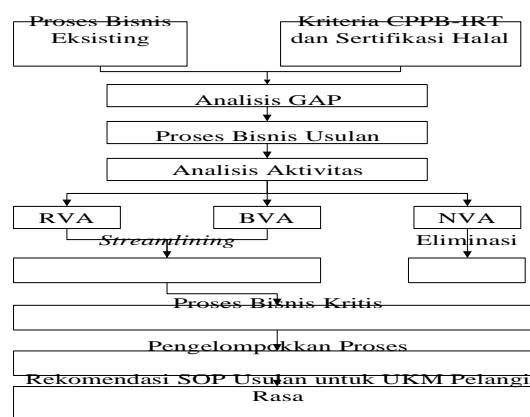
Proses Bisnis Eksisting

Kriteria CPPB-IRT dan Sertifikasi Halal

Analisis GAP

Proses Bisnis Usulan

Analisis Aktivitas

RVA

BVA

NVA

*Streamlining*

Eliminasi

Proses Bisnis Kritis

Pengelompokkan Proses

Rekomendasi SOP Usulan untuk UKM Pelangi Rasa